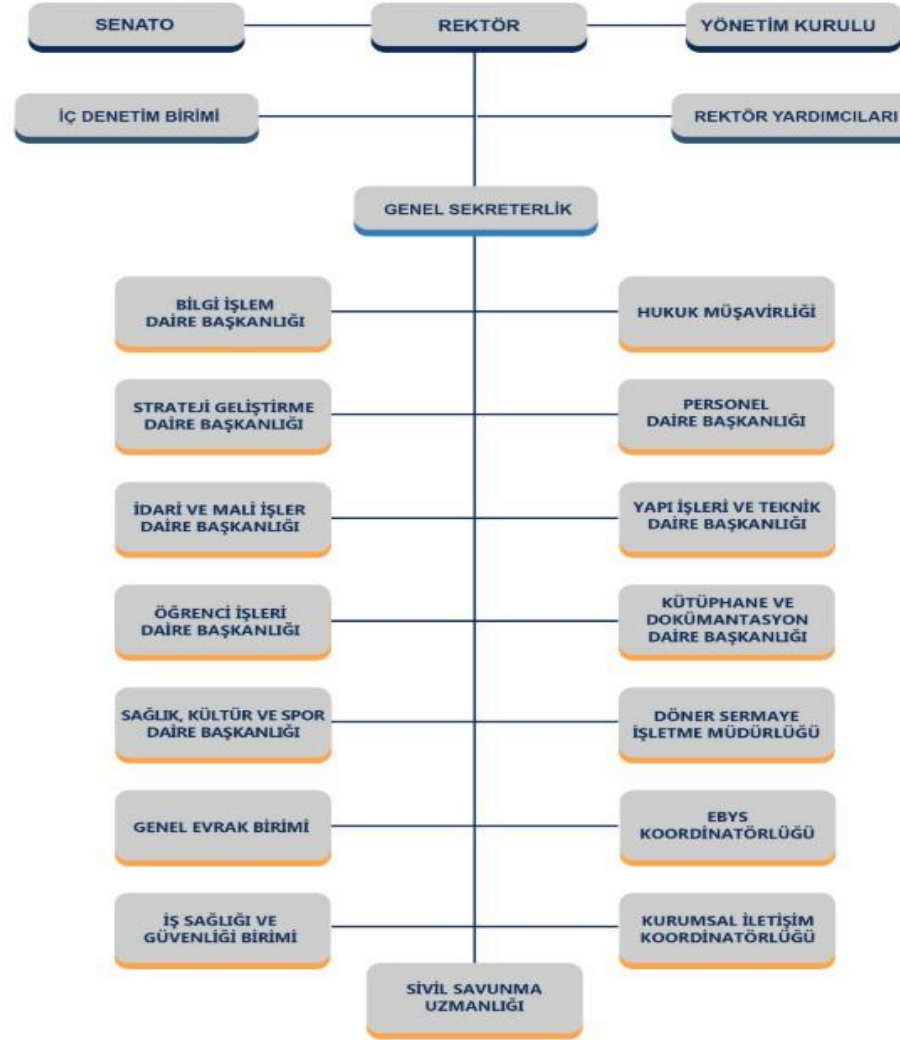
SENATO
REKTÖR
YÖNETİM KURULU

İÇ DENETİM BİRİMİ
REKTÖR YARDIMCILARI

GENEL SEKRETERLİK

BİLGİ İŞLEM DAİRE BAŞKANLIĞI
HUKUK MÜŞAVİRLİĞİ

STRATEJİ GELİŞTİRME DAİRE BAŞKANLIĞI
PERSONEL DAİRE BAŞKANLIĞI

İDARİ VE MALİ İŞLER DAİRE BAŞKANLIĞI
YAPI İŞLERİ VE TEKNİK DAİRE BAŞKANLIĞI

ÖĞRENCİ İŞLERİ DAİRE BAŞKANLIĞI
KÜTÜPHANE VE DOKÜMANTASYON DAİRE BAŞKANLIĞI

SAĞLIK, KÜLTÜR VE SPOR DAİRE BAŞKANLIĞI
DÖNER SERMAYE İŞLETME MÜDÜRLÜĞÜ

GENEL EVRAK BİRİMİ
EBYS KOORDİNATÖRLÜĞÜ

İŞ SAĞLIĞI VE GÜVENLİĞİ BİRİMİ
KURUMSAL İLETİŞİM KOORDİNATÖRLÜĞÜ

SİVİL SAVUNMA UZMANLIĞI